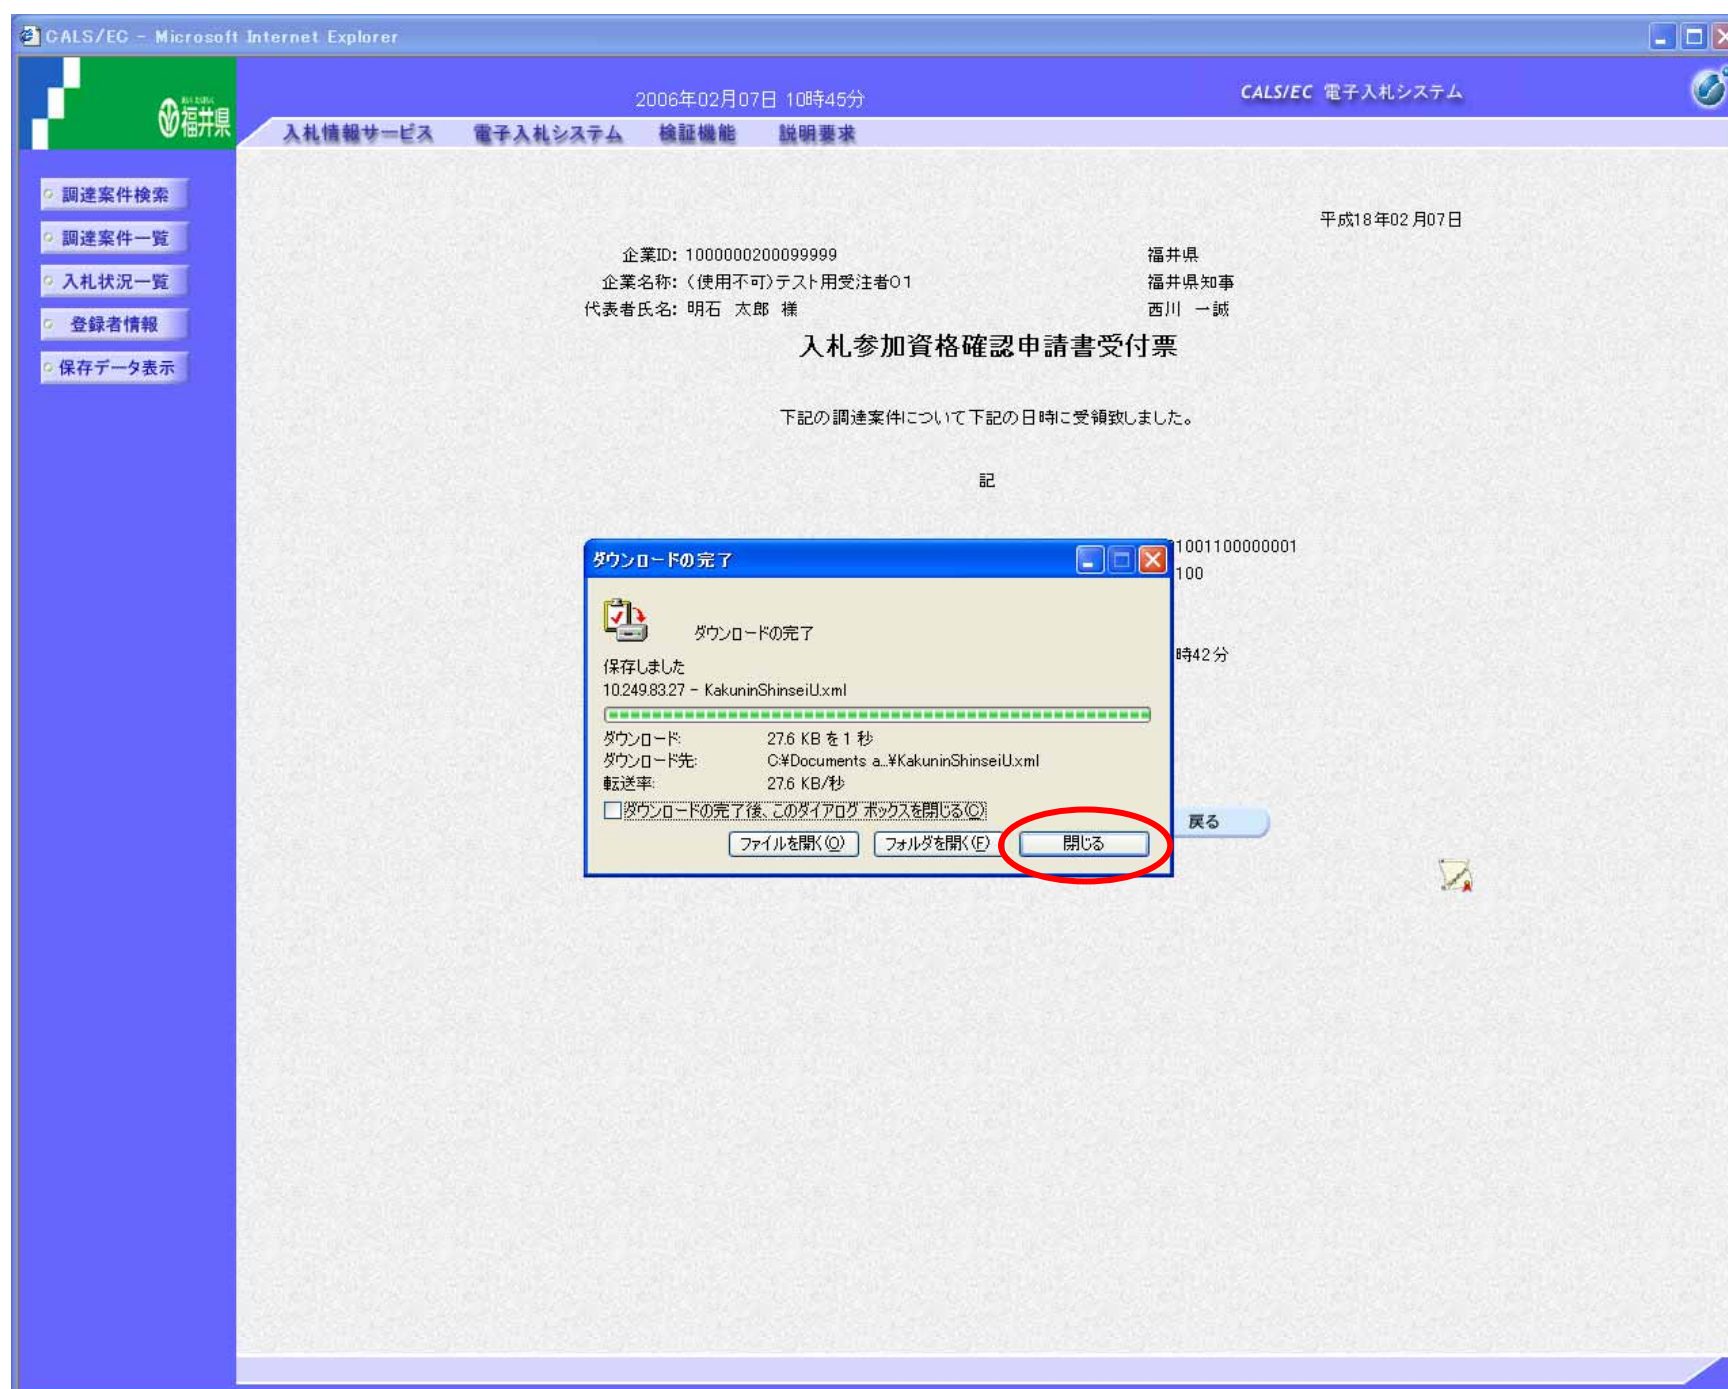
CALS/EC - Microsoft Internet Explorer

福井県

2006年02月07日 10時45分

CALS/EC 電子入札システム

入札情報サービス　電子入札システム　検証機能　説明要求

調達案件検索
調達案件一覧
入札状況一覧
登録者情報
保存データ表示

平成18年02月07日

企業ID: 1000000200099999
企業名称: (使用不可)テスト用受注者01
代表者氏名: 明石　太郎　様

福井県
福井県知事
西川　一誠

入札参加資格確認申請書受付票

下記の調達案件について下記の日時に受領致しました。

記

1001100000001
100

時42分

戻る

ダウンロードの完了

ダウンロードの完了

保存しました
10.249.83.27 - KakuninShinseiU.xml

ダウンロード:　27.6 KB を 1 秒
ダウンロード先:　C:¥Documents a...¥KakuninShinseiU.xml
転送率:　27.6 KB/秒

ダウンロードの完了後、このダイアログ ボックスを閉じる(C)

ファイルを開く(O)　フォルダを開く(F)　閉じる